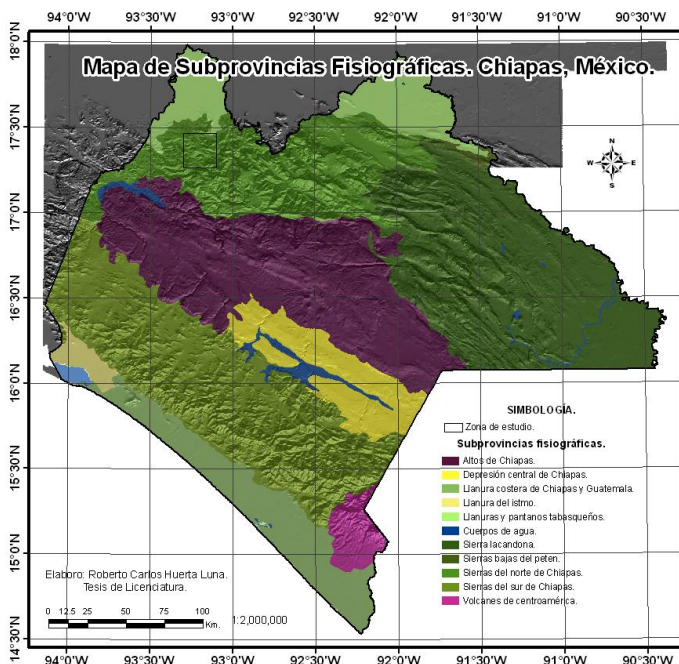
94°0'W 93°30'W 93°0'W 92°30'W 92°0'W 91°30'W 91°0'W 90°30'W

Mapa de Subprovincias Fisiográficas. Chiapas, México.

18°0'N
17°30'N
17°0'N
16°30'N
16°0'N
15°30'N
15°0'N
14°30'N

N
W E
S

SIMBOLOGÍA.

Zona de estudio.

Subprovincias fisiográficas.

Altos de Chiapas.
Depresión central de Chiapas.
Llanura costera de Chiapas y Guatemala.
Llanura del istmo.
Llanuras y pantanos tabasqueños.
Cuerpos de agua.
Sierra lacandona.
Sierras bajas del peten.
Sierras del norte de Chiapas.
Sierras del sur de Chiapas.
Volcanes de centroamérica.

Elaboro: Roberto Carlos Huerta Luna.
Tesis de Licenciatura.

0 12.5 25 50 75 100 Km.
1:2,000,000

94°0'W 93°30'W 93°0'W 92°30'W 92°0'W 91°30'W 91°0'W 90°30'W